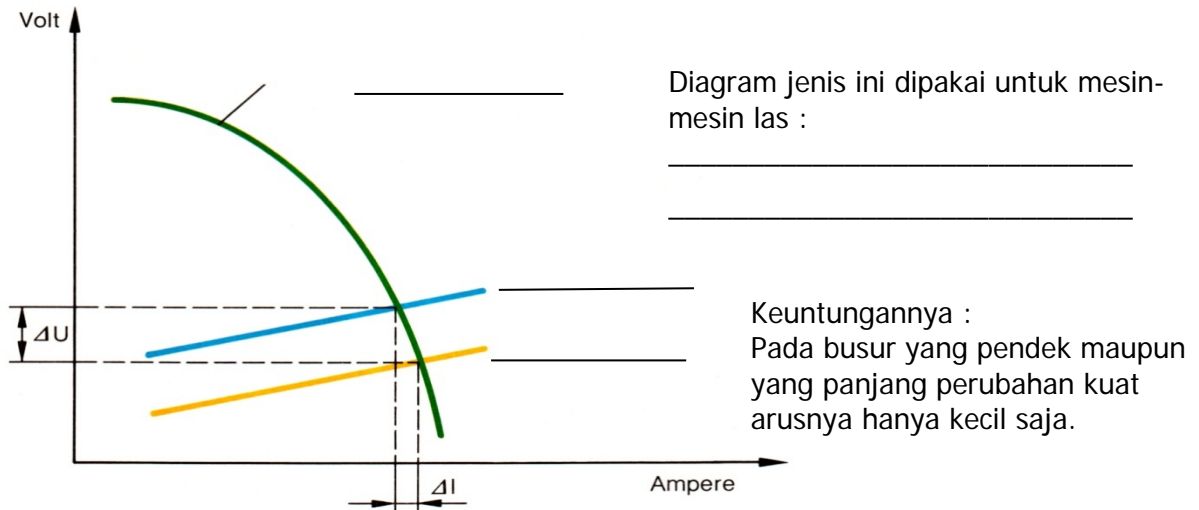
Volt

______________

Diagram jenis ini dipakai untuk mesin-mesin las :

________________________________

________________________________

______________

$\Delta U$

______________

Keuntungannya :
Pada busur yang pendek maupun yang panjang perubahan kuat arusnya hanya kecil saja.

$\Delta I$

Ampere